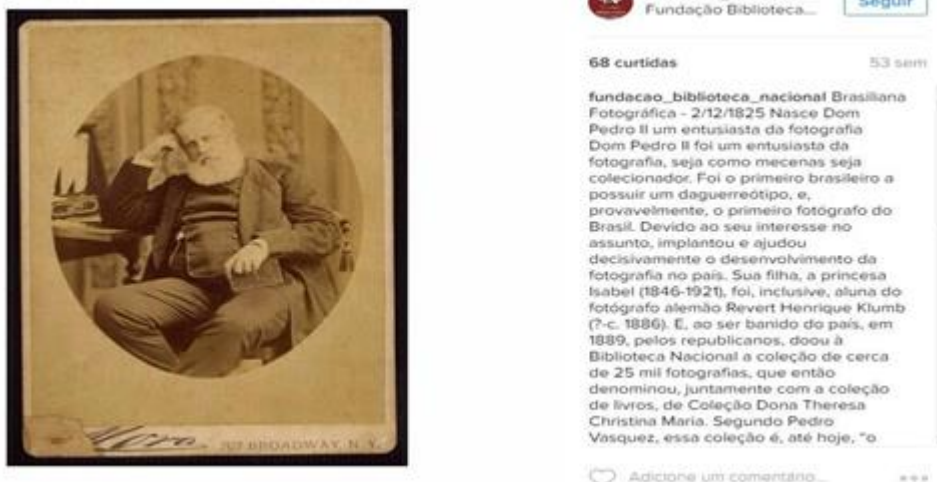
Mora 707 BROADWAY, N.Y.

Fundação Biblioteca...
Seguir

68 curtidas
53 sem

fundacao_biblioteca_nacional Brasiliana Fotográfica - 2/12/1825 Nasce Dom Pedro II um entusiasta da fotografia Dom Pedro II foi um entusiasta da fotografia, seja como mecenas seja colecionador. Foi o primeiro brasileiro a possuir um daguerreótipo, e, provavelmente, o primeiro fotógrafo do Brasil. Devido ao seu interesse no assunto, implantou e ajudou decisivamente o desenvolvimento da fotografia no país. Sua filha, a princesa Isabel (1846-1921), foi, inclusive, aluna do fotógrafo alemão Revert Henrique Klumb (?-c. 1886). E, ao ser banido do país, em 1889, pelos republicanos, doou à Biblioteca Nacional a coleção de cerca de 25 mil fotografias, que então denominou, juntamente com a coleção de livros, de Coleção Dona Theresa Christina Maria. Segundo Pedro Vasquez, essa coleção é, até hoje, "o

Adicione um comentário...
...